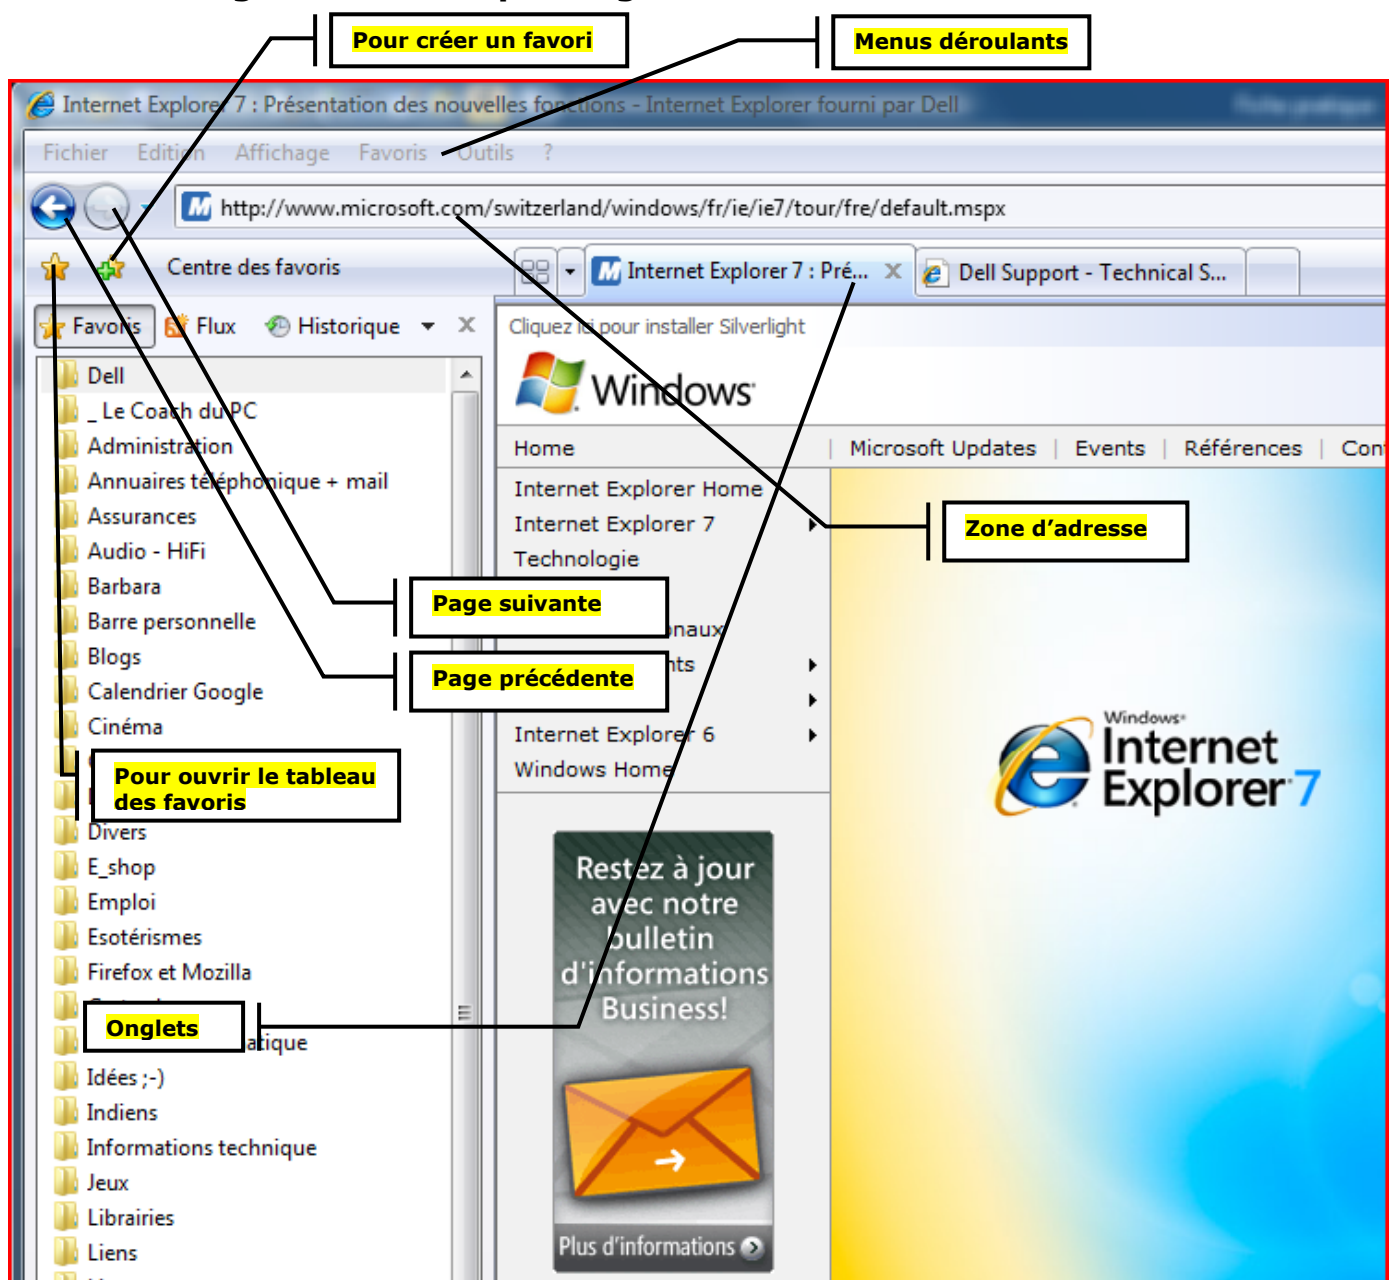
Pour créer un favori

Menus déroulants

Internet Explorer 7 : Présentation des nouvelles fonctions - Internet Explorer fourni par Dell

Fichier Edition Affichage Favoris Outils ?

http://www.microsoft.com/switzerland/windows/fr/ie/ie7/tour/fre/default.mspx

Centre des favoris

Internet Explorer 7 : Pré...

Dell Support - Technical S...

Favoris Flux Historique

Dell
_ Le Coach du PC
Administration
Annuaires téléphonique + mail
Assurances
Audio - HiFi
Barbara
Barre personnelle
Blogs
Calendrier Google
Cinéma
Divers
E_shop
Emploi
Esotérismes
Firefox et Mozilla
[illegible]atique
Idées ;-)
Indiens
Informations technique
Jeux
Librairies
Liens

Cliquez ici pour installer Silverlight

Windows

Home | Microsoft Updates | Events | Références | Con

Internet Explorer Home
Internet Explorer 7
Technologie
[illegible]naux
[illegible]nts
Internet Explorer 6
Windows Home

Zone d'adresse

Page suivante

Page précédente

Pour ouvrir le tableau des favoris

Onglets

Windows
Internet Explorer 7

Restez à jour avec notre bulletin d'informations Business!

Plus d'informations